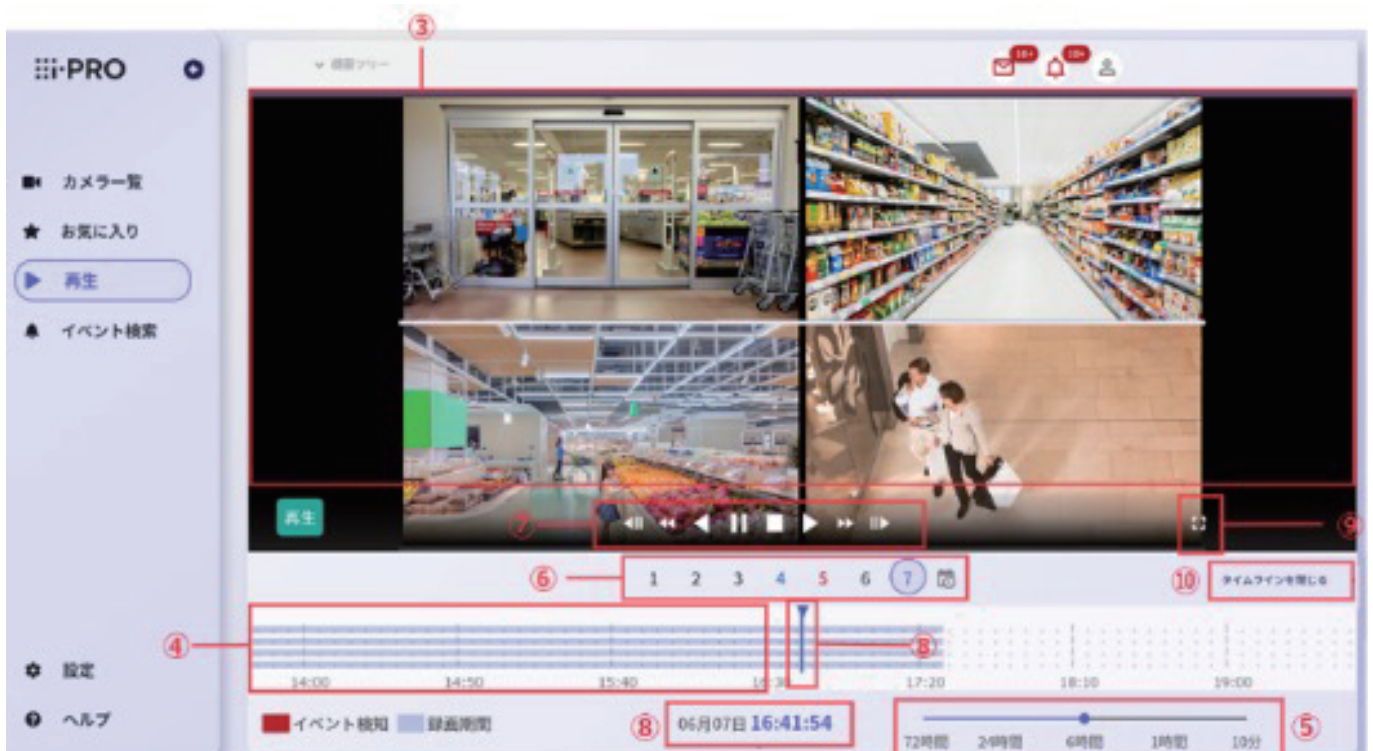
③

i-PRO

カメラ一覧
お気に入り
再生
イベント検索

設定
ヘルプ

10+
10+

再生

⑦
⑨

⑥ 1 2 3 4 5 6 7

⑩ タイムラインを閉じる

④
⑧

14:00 14:50 15:40 16:30 17:20 18:10 19:00

イベント検知 録画期間

⑧ 06月07日 16:41:54

⑤
72時間 24時間 6時間 1時間 10分